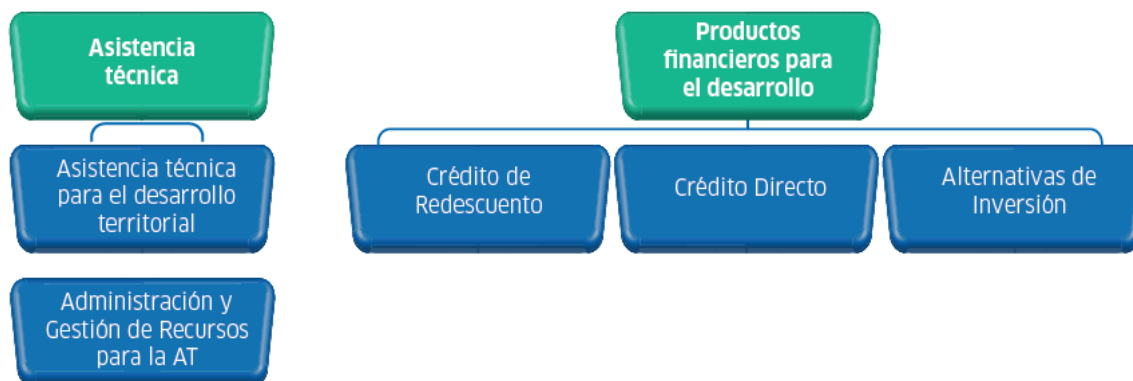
Asistencia técnica

Asistencia técnica para el desarrollo territorial

Administración y Gestión de Recursos para la AT

Productos financieros para el desarrollo

Crédito de Redescuento

Crédito Directo

Alternativas de Inversión